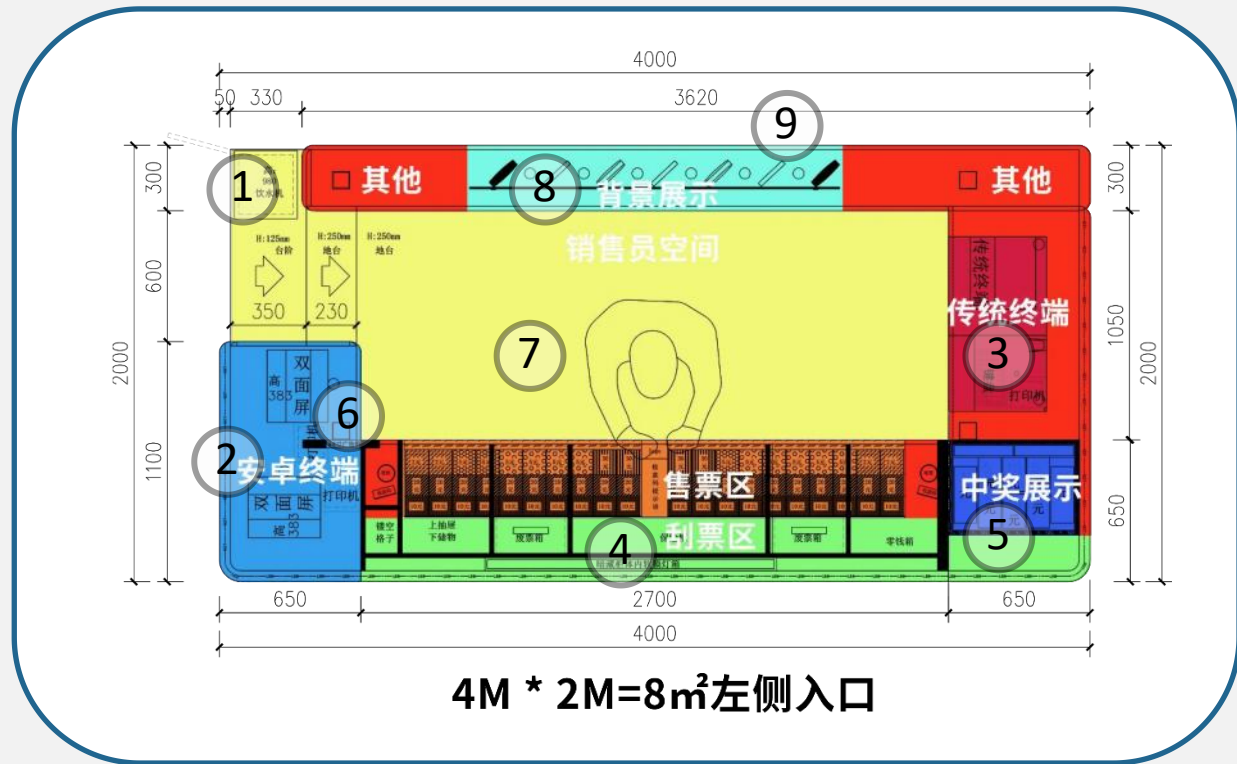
4000

50 330

3620

9

300

1 饮水机

□ 其他

8 背景展示

□ 其他

300

H:125mm 台阶

H:250mm 地台

H:250mm 地台

销售员空间

600

350 230

传统终端

传统终端

1050

2000

7

3

2000

高383 双面屏

6

打印机

1100

2 安卓终端

打印机

售票区

中奖展示

650

双面屏 383 高

镂空格子

上抽屉 下储物

废票箱

4 刮票区

废票箱

零钱箱

5

650

2700

650

4000

4M * 2M=8㎡左侧入口